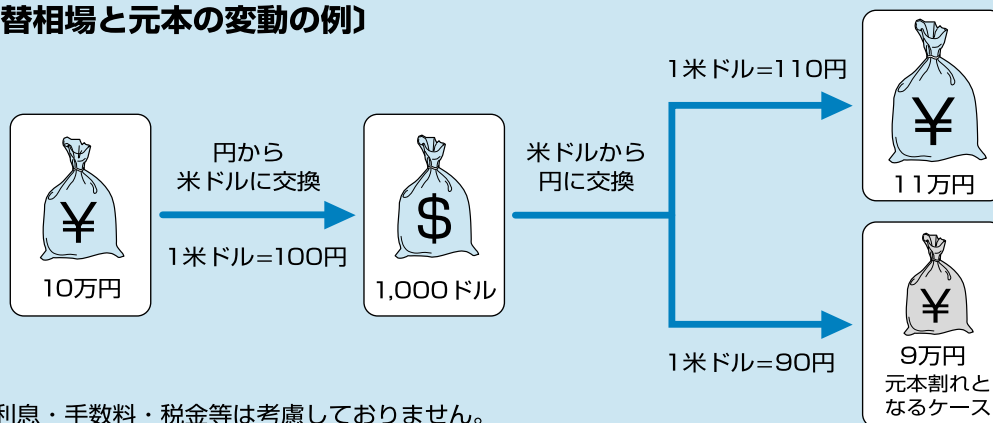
替相場と元本の変動の例〕

¥
10万円

円から
米ドルに交換

1米ドル=100円

$
1,000ドル

米ドルから
円に交換

1米ドル=110円

¥
11万円

1米ドル=90円

¥
9万円
元本割れと
なるケース

利息・手数料・税金等は考慮しておりません。